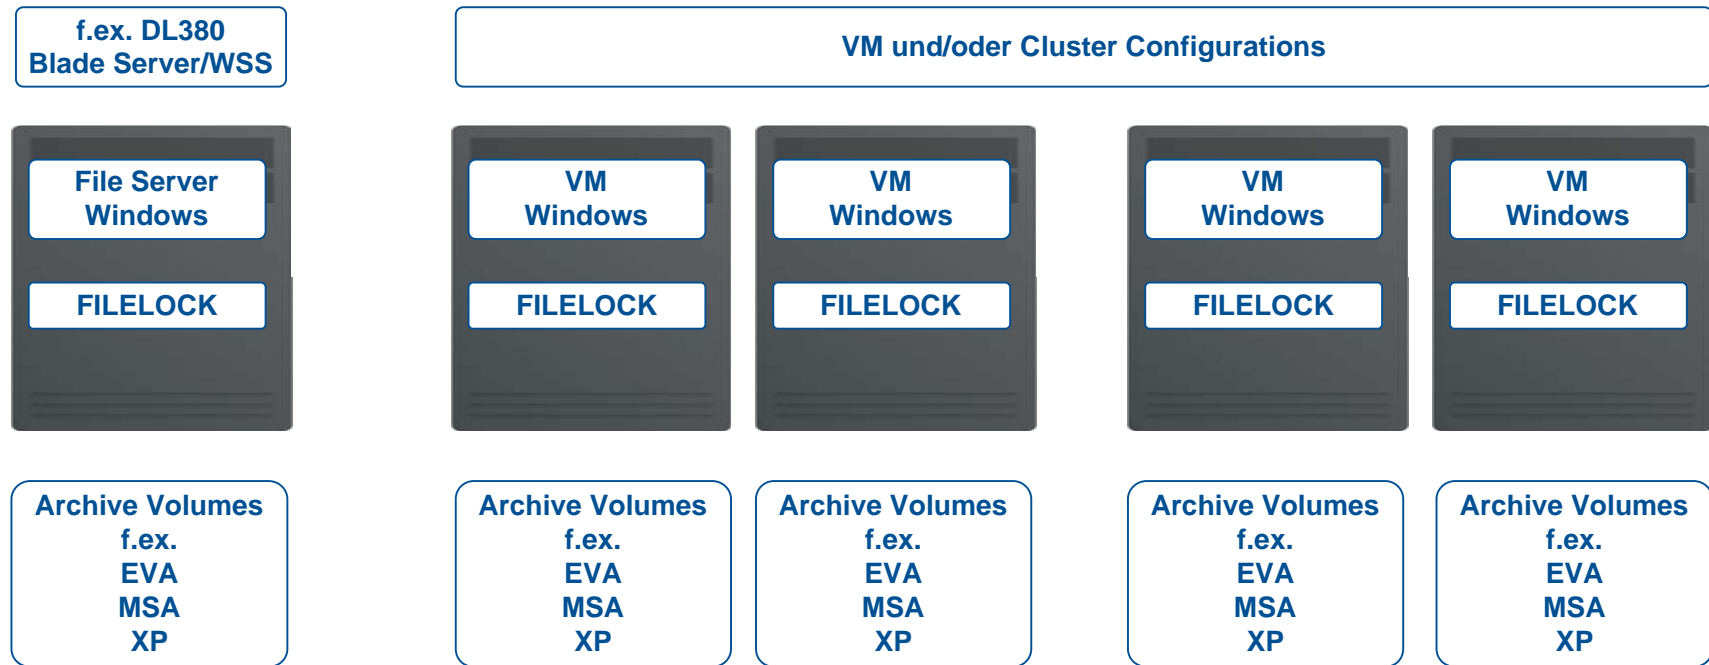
f.ex. DL380
Blade Server/WSS

VM und/oder Cluster Configurations

File Server
Windows

FILELOCK

VM
Windows

FILELOCK

VM
Windows

FILELOCK

VM
Windows

FILELOCK

VM
Windows

FILELOCK

Archive Volumes
f.ex.
EVA
MSA
XP

Archive Volumes
f.ex.
EVA
MSA
XP

Archive Volumes
f.ex.
EVA
MSA
XP

Archive Volumes
f.ex.
EVA
MSA
XP

Archive Volumes
f.ex.
EVA
MSA
XP